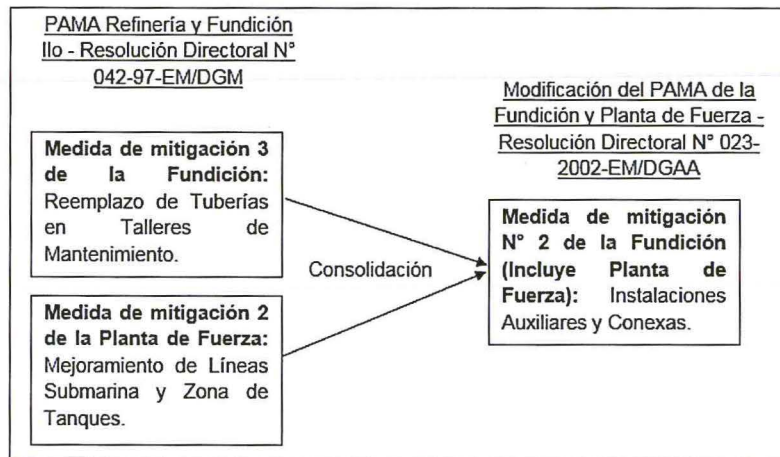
PAMA Refinería y Fundición Ilo - Resolución Directoral N° 042-97-EM/DGM

Medida de mitigación 3 de la Fundición: Reemplazo de Tuberías en Talleres de Mantenimiento.

Medida de mitigación 2 de la Planta de Fuerza: Mejoramiento de Líneas Submarina y Zona de Tanques.

Consolidación

Modificación del PAMA de la Fundición y Planta de Fuerza - Resolución Directoral N° 023-2002-EM/DGAA

Medida de mitigación N° 2 de la Fundición (Incluye Planta de Fuerza): Instalaciones Auxiliares y Conexas.